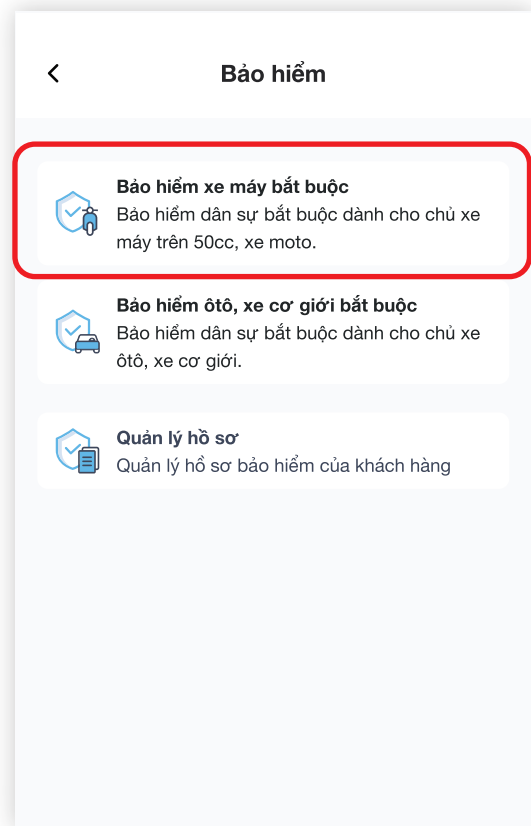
<

Bảo hiểm

Bảo hiểm xe máy bắt buộc
Bảo hiểm dân sự bắt buộc dành cho chủ xe máy trên 50cc, xe moto.

Bảo hiểm ôtô, xe cơ giới bắt buộc
Bảo hiểm dân sự bắt buộc dành cho chủ xe ôtô, xe cơ giới.

Quản lý hồ sơ
Quản lý hồ sơ bảo hiểm của khách hàng